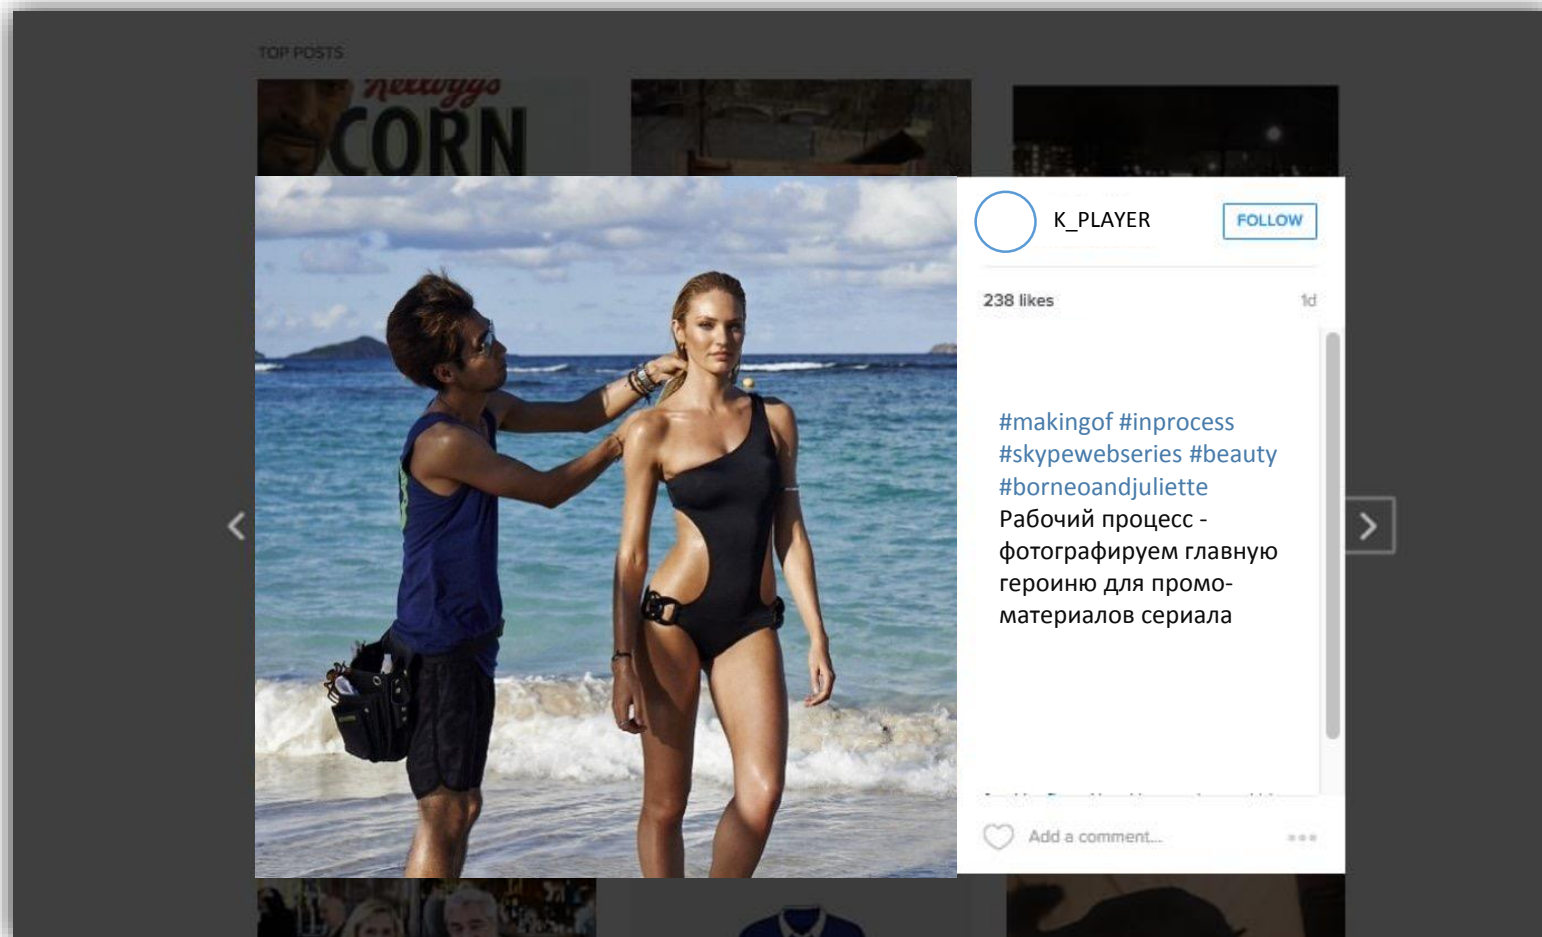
TOP POSTS

Kellogg's CORN

K_PLAYER

FOLLOW

238 likes

1d

#makingof #inprocess #skypewebseries #beauty #borneoandjuliette
Рабочий процесс - фотографируем главную героиню для промоматериалов сериала

Add a comment...